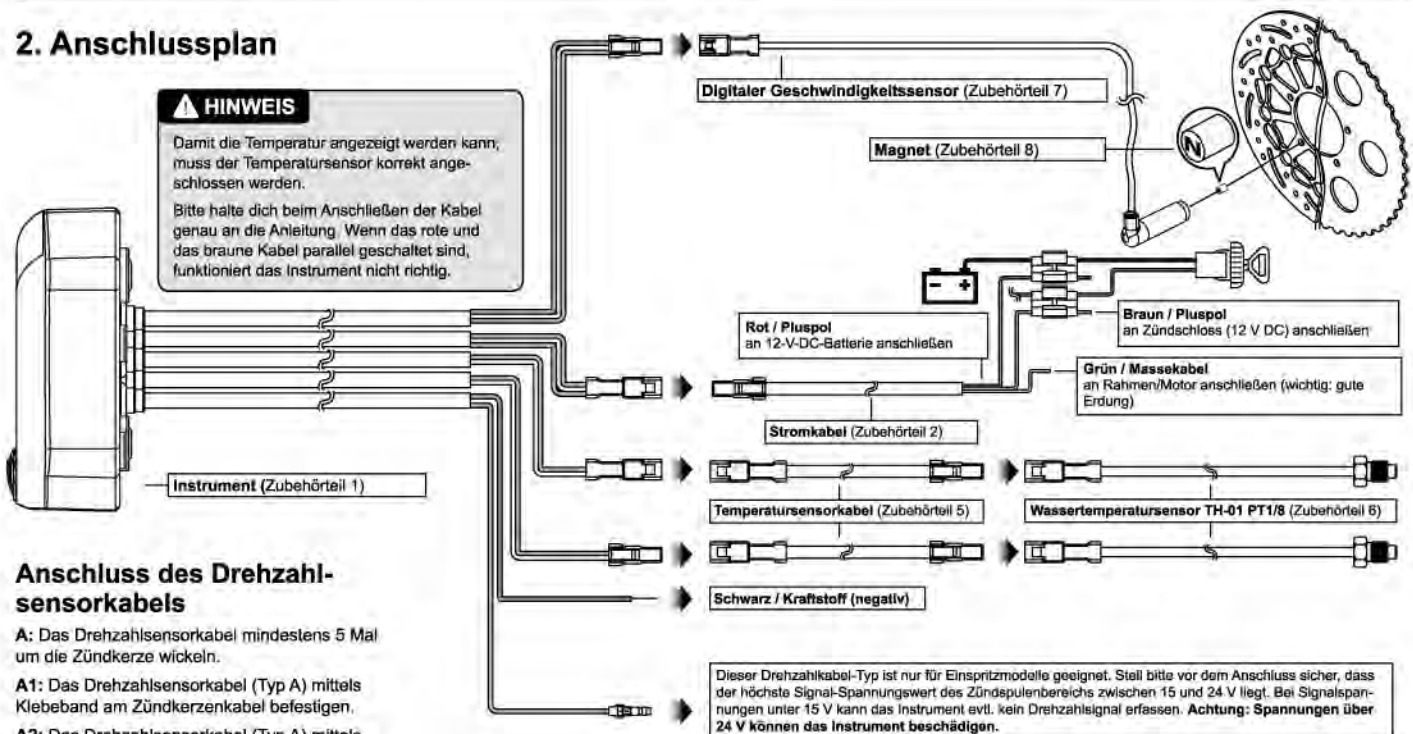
2. Anschlussplan

HINWEIS

Damit die Temperatur angezeigt werden kann, muss der Temperatursensor korrekt angeschlossen werden.

Bitte halte dich beim Anschließen der Kabel genau an die Anleitung. Wenn das rote und das braune Kabel parallel geschaltet sind, funktioniert das Instrument nicht richtig.

Digitaler Geschwindigkeitssensor (Zubehörteil 7)

Magnet (Zubehörteil 8)

N

Braun / Pluspol
an Zündschloss (12 V DC) anschließen

Rot / Pluspol
an 12-V-DC-Batterie anschließen

Grün / Massekabel
an Rahmen/Motor anschließen (wichtig: gute Erdung)

Stromkabel (Zubehörteil 2)

Instrument (Zubehörteil 1)

Temperatursensorkabel (Zubehörteil 5)

Wassertemperatursensor TH-01 PT1/8 (Zubehörteil 6)

Schwarz / Kraftstoff (negativ)

Anschluss des Drehzahlsensorkabels

A: Das Drehzahlsensorkabel mindestens 5 Mal um die Zündkerze wickeln.

A1: Das Drehzahlsensorkabel (Typ A) mittels Klebeband am Zündkerzenkabel befestigen.

A2: Das Drehzahlsensorkabel (Typ A) mittels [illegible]

Dieser Drehzahlkabel-Typ ist nur für Einspritzmodelle geeignet. Stell bitte vor dem Anschluss sicher, dass der höchste Signal-Spannungswert des Zündspulenbereichs zwischen 15 und 24 V liegt. Bei Signalspannungen unter 15 V kann das Instrument evtl. kein Drehzahlsignal erfassen. Achtung: Spannungen über 24 V können das Instrument beschädigen.